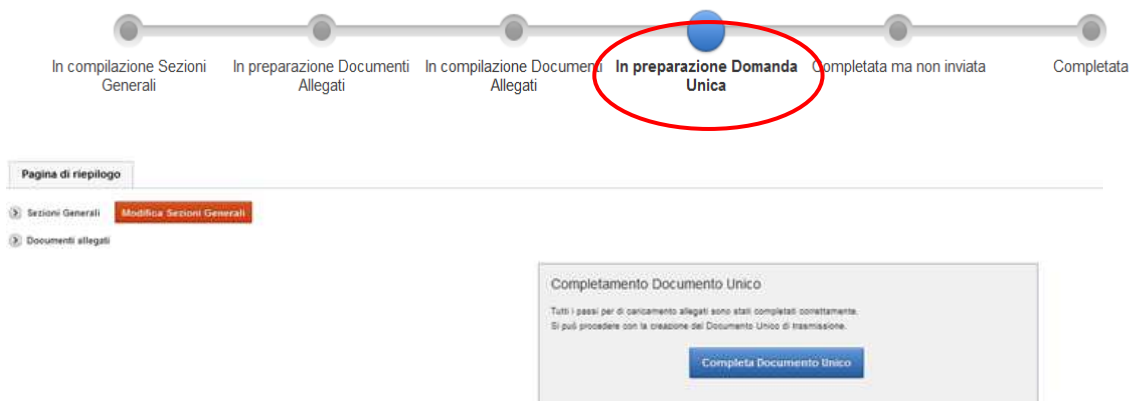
In compilazione Sezioni Generali

In preparazione Documenti Allegati

In compilazione Documenti Allegati

In preparazione Domanda Unica

Completata ma non inviata

Completata

Pagina di riepilogo

Sezioni Generali

Modifica Sezioni Generali

Documenti allegati

Completamento Documento Unico

Tutti i passi per il caricamento allegati sono stati completati correttamente.
Si può procedere con la creazione del Documento Unico di trasmissione.

Completa Documento Unico